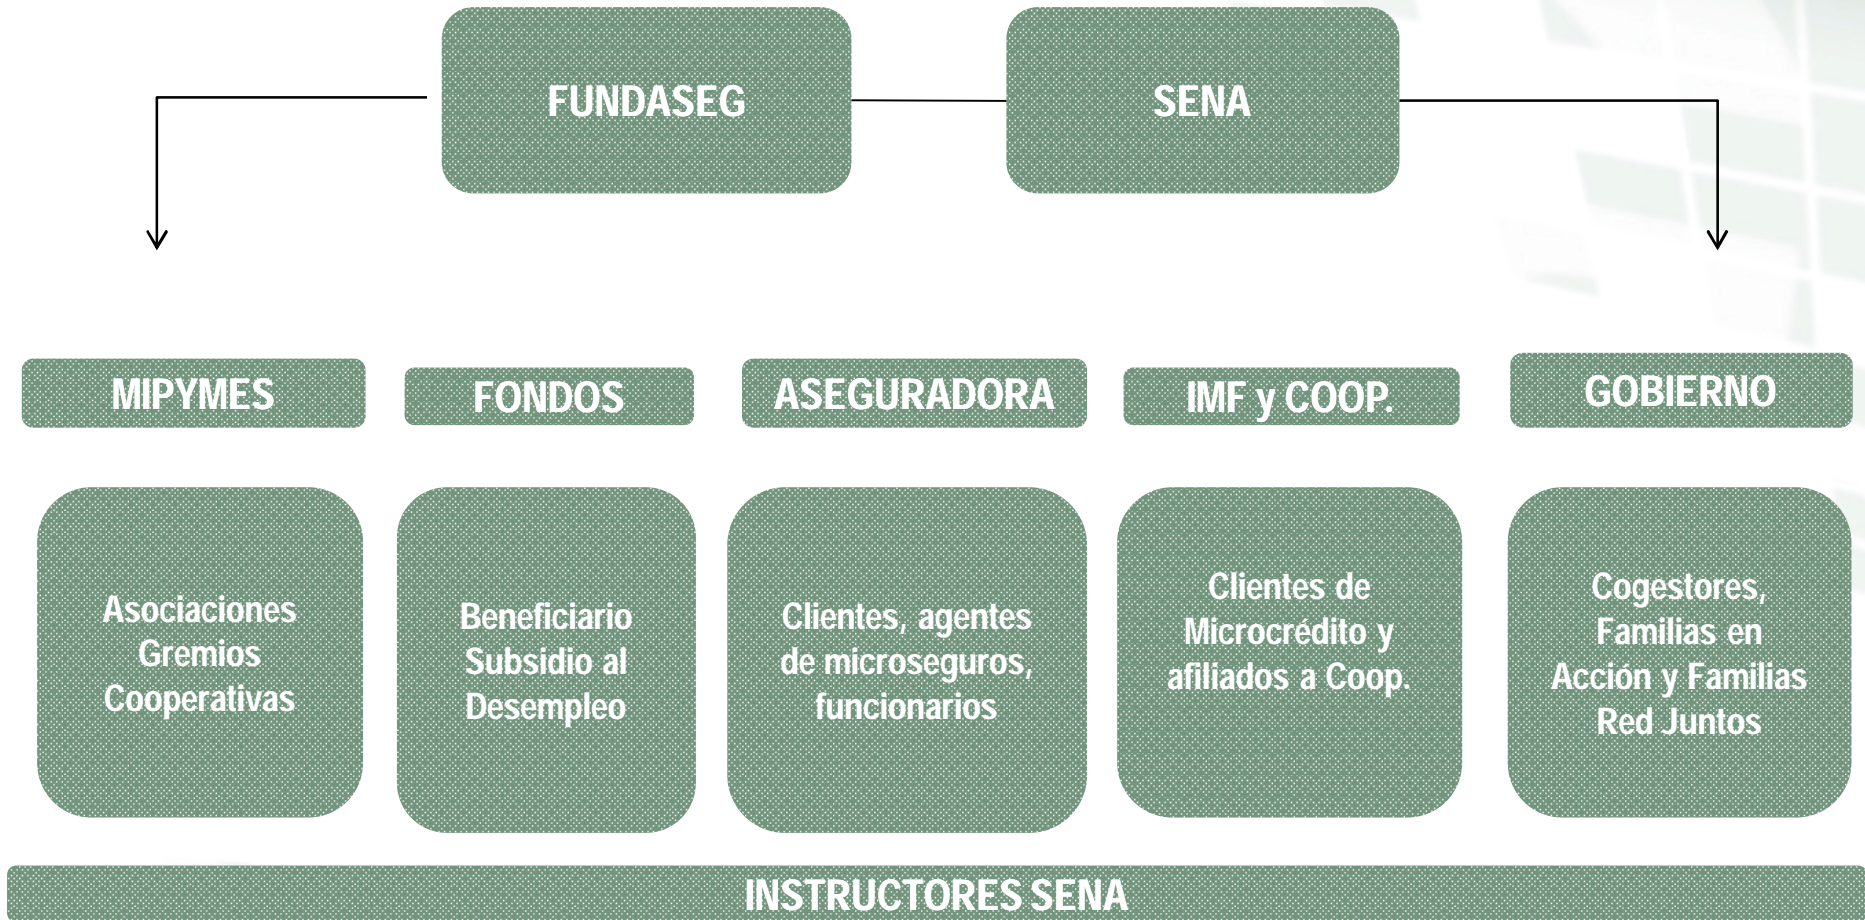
FUNDASEG

SENA

MIPYMES

FONDOS

ASEGURADORA

IMF y COOP.

GOBIERNO

Asociaciones Gremios Cooperativas

Beneficiario Subsidio al Desempleo

Clientes, agentes de microseguros, funcionarios

Clientes de Microcrédito y afiliados a Coop.

Cogestores, Familias en Acción y Familias Red Juntos

INSTRUCTORES SENA